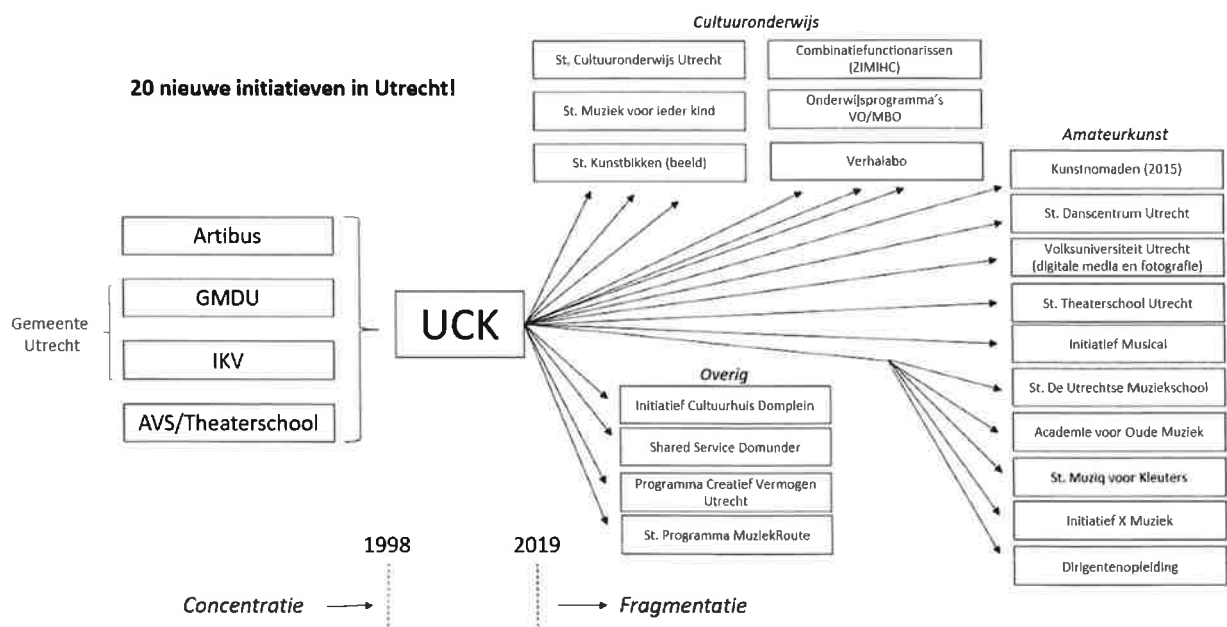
20 nieuwe initiatieven in Utrecht!

Cultuuronderwijs

St. Cultuuronderwijs Utrecht

St. Muziek voor ieder kind

St. Kunstbikken (beeld)

Combinatiefunctionarissen (ZIMIHC)

Onderwijsprogramma's VO/MBO

Verhalabo

Amateurkunst

Kunstnomaden (2015)

St. Danscentrum Utrecht

Volksuniversiteit Utrecht (digitale media en fotografie)

St. Theaterschool Utrecht

Initiatief Musical

St. De Utrechtse Muziekschool

Academie voor Oude Muziek

St. Muziq voor Kleuters

Initiatief X Muziek

Dirigentenopleiding

Artibus

GMDU

IKV

AVS/Theaterschool

Gemeente Utrecht

UCK

Overig

Initiatief Cultuurhuis Domplein

Shared Service Domunder

Programma Creatief Vermogen Utrecht

St. Programma MuziekRoute

1998

2019

Concentratie

Fragmentatie